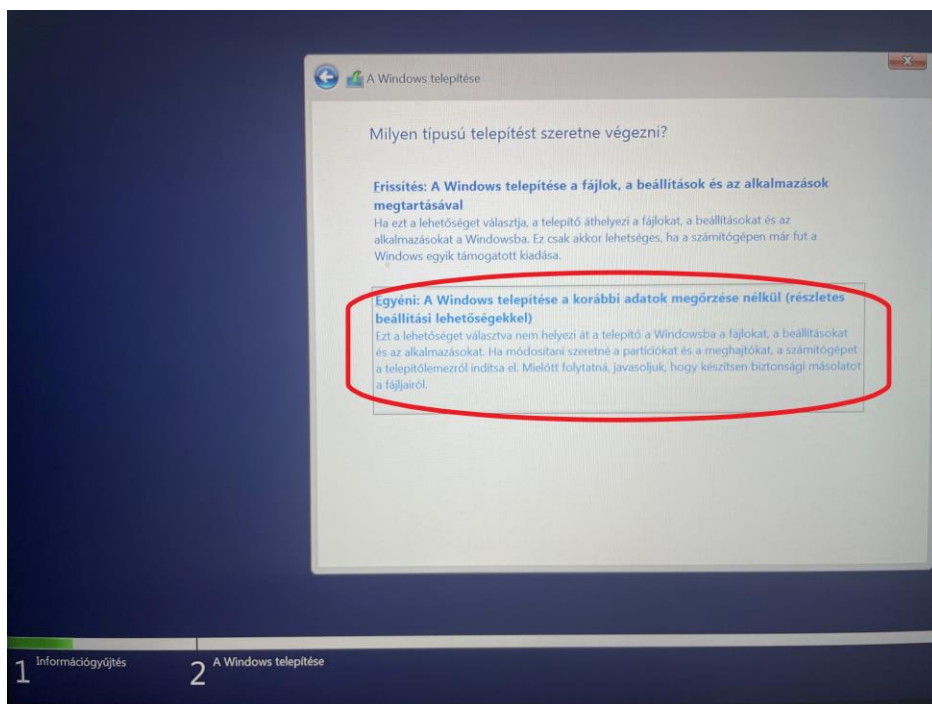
A Windows telepítése

Milyen típusú telepítést szeretne végezni?

Frissítés: A Windows telepítése a fájlok, a beállítások és az alkalmazások megtartásával
Ha ezt a lehetőséget választja, a telepítő áthelyezi a fájlokat, a beállításokat és az alkalmazásokat a Windowsba. Ez csak akkor lehetséges, ha a számítógépen már fut a Windows egyik támogatott kiadása.

Egyéni: A Windows telepítése a korábbi adatok megőrzése nélkül (részletes beállítási lehetőségekkel)
Ezt a lehetőséget választva nem helyezi át a telepítő a Windowsba a fájlokat, a beállításokat és az alkalmazásokat. Ha módosítani szeretné a partíciókat és a meghajtókat, a számítógépet a telepítőlemezről indítsa el. Mielőtt folytatná, javasoljuk, hogy készítsen biztonsági másolatot a fájljairól.

1 Információgyűjtés
2 A Windows telepítése